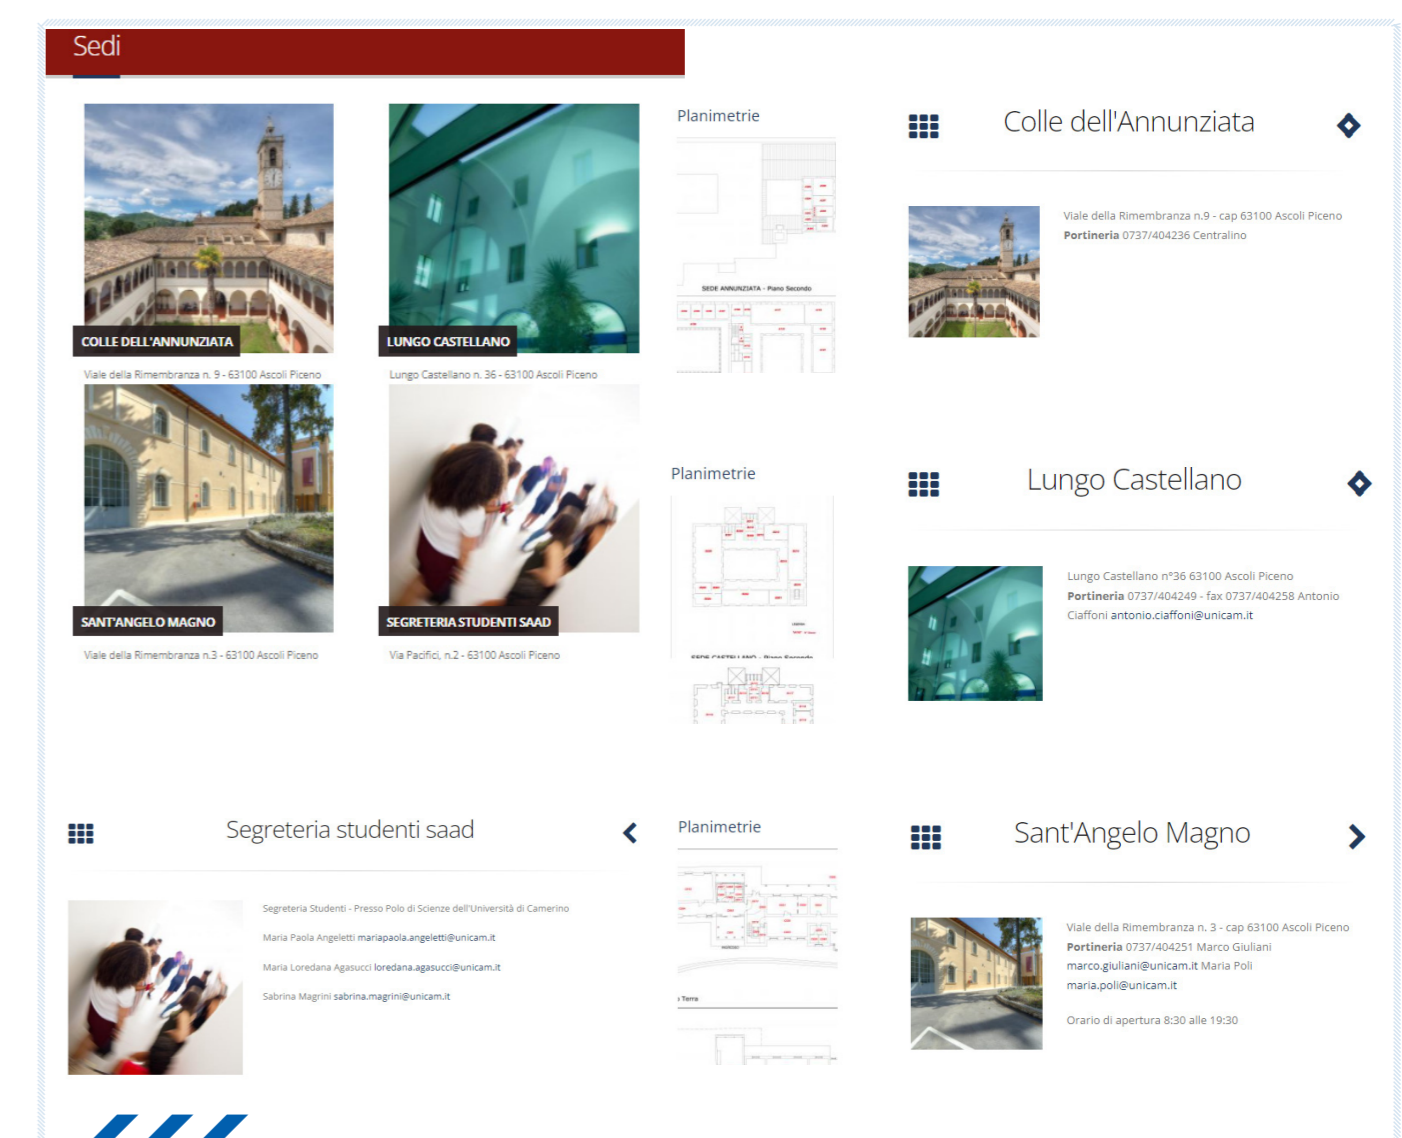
Sedi

COLLE DELL'ANNUNZIATA
Viale della Rimembranza n. 9 - 63100 Ascoli Piceno

LUNGO CASTELLANO
Lungo Castellano n. 36 - 63100 Ascoli Piceno

SANT'ANGELO MAGNO
Viale della Rimembranza n.3 - 63100 Ascoli Piceno

SEGRETERIA STUDENTI SAAD
Via Pacifici, n.2 - 63100 Ascoli Piceno

Planimetrie

SEDE ANNUNZIATA - Piano Secondo

Colle dell'Annunziata

Viale della Rimembranza n.9 - cap 63100 Ascoli Piceno
**Portineria** 0737/404236 Centralino

Planimetrie

Lungo Castellano

Lungo Castellano n°36 63100 Ascoli Piceno
**Portineria** 0737/404249 - fax 0737/404258 Antonio Ciaffoni antonio.ciaffoni@unicam.it

Segreteria studenti saad

Segreteria Studenti - Presso Polo di Scienze dell'Università di Camerino

Maria Paola Angeletti mariapaola.angeletti@unicam.it

Maria Loredana Agasucci loredana.agasucci@unicam.it

Sabrina Magrini sabrina.magrini@unicam.it

Planimetrie

Sant'Angelo Magno

Viale della Rimembranza n. 3 - cap 63100 Ascoli Piceno
**Portineria** 0737/404251 Marco Giuliani marco.giuliani@unicam.it Maria Poli maria.poli@unicam.it

Orario di apertura 8:30 alle 19:30